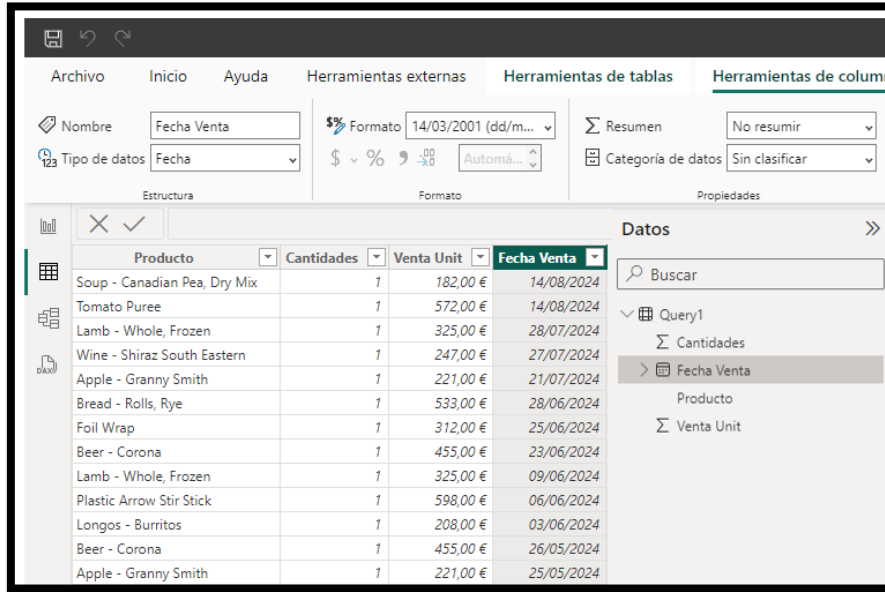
Archivo Inicio Ayuda Herramientas externas Herramientas de tablas Herramientas de colum

Nombre Fecha Venta
Tipo de datos Fecha
Estructura

Formato 14/03/2001 (dd/m...
$ % Automá...
Formato

Resumen No resumir
Categoría de datos Sin clasificar
Propiedades

| Producto | Cantidades | Venta Unit | Fecha Venta |
|---|---|---|---|
| Soup - Canadian Pea, Dry Mix | 1 | 182,00 € | 14/08/2024 |
| Tomato Puree | 1 | 572,00 € | 14/08/2024 |
| Lamb - Whole, Frozen | 1 | 325,00 € | 28/07/2024 |
| Wine - Shiraz South Eastern | 1 | 247,00 € | 27/07/2024 |
| Apple - Granny Smith | 1 | 221,00 € | 21/07/2024 |
| Bread - Rolls, Rye | 1 | 533,00 € | 28/06/2024 |
| Foil Wrap | 1 | 312,00 € | 25/06/2024 |
| Beer - Corona | 1 | 455,00 € | 23/06/2024 |
| Lamb - Whole, Frozen | 1 | 325,00 € | 09/06/2024 |
| Plastic Arrow Stir Stick | 1 | 598,00 € | 06/06/2024 |
| Longos - Burritos | 1 | 208,00 € | 03/06/2024 |
| Beer - Corona | 1 | 455,00 € | 26/05/2024 |
| Apple - Granny Smith | 1 | 221,00 € | 25/05/2024 |

Datos
Buscar
Query1
Cantidades
Fecha Venta
Producto
Venta Unit